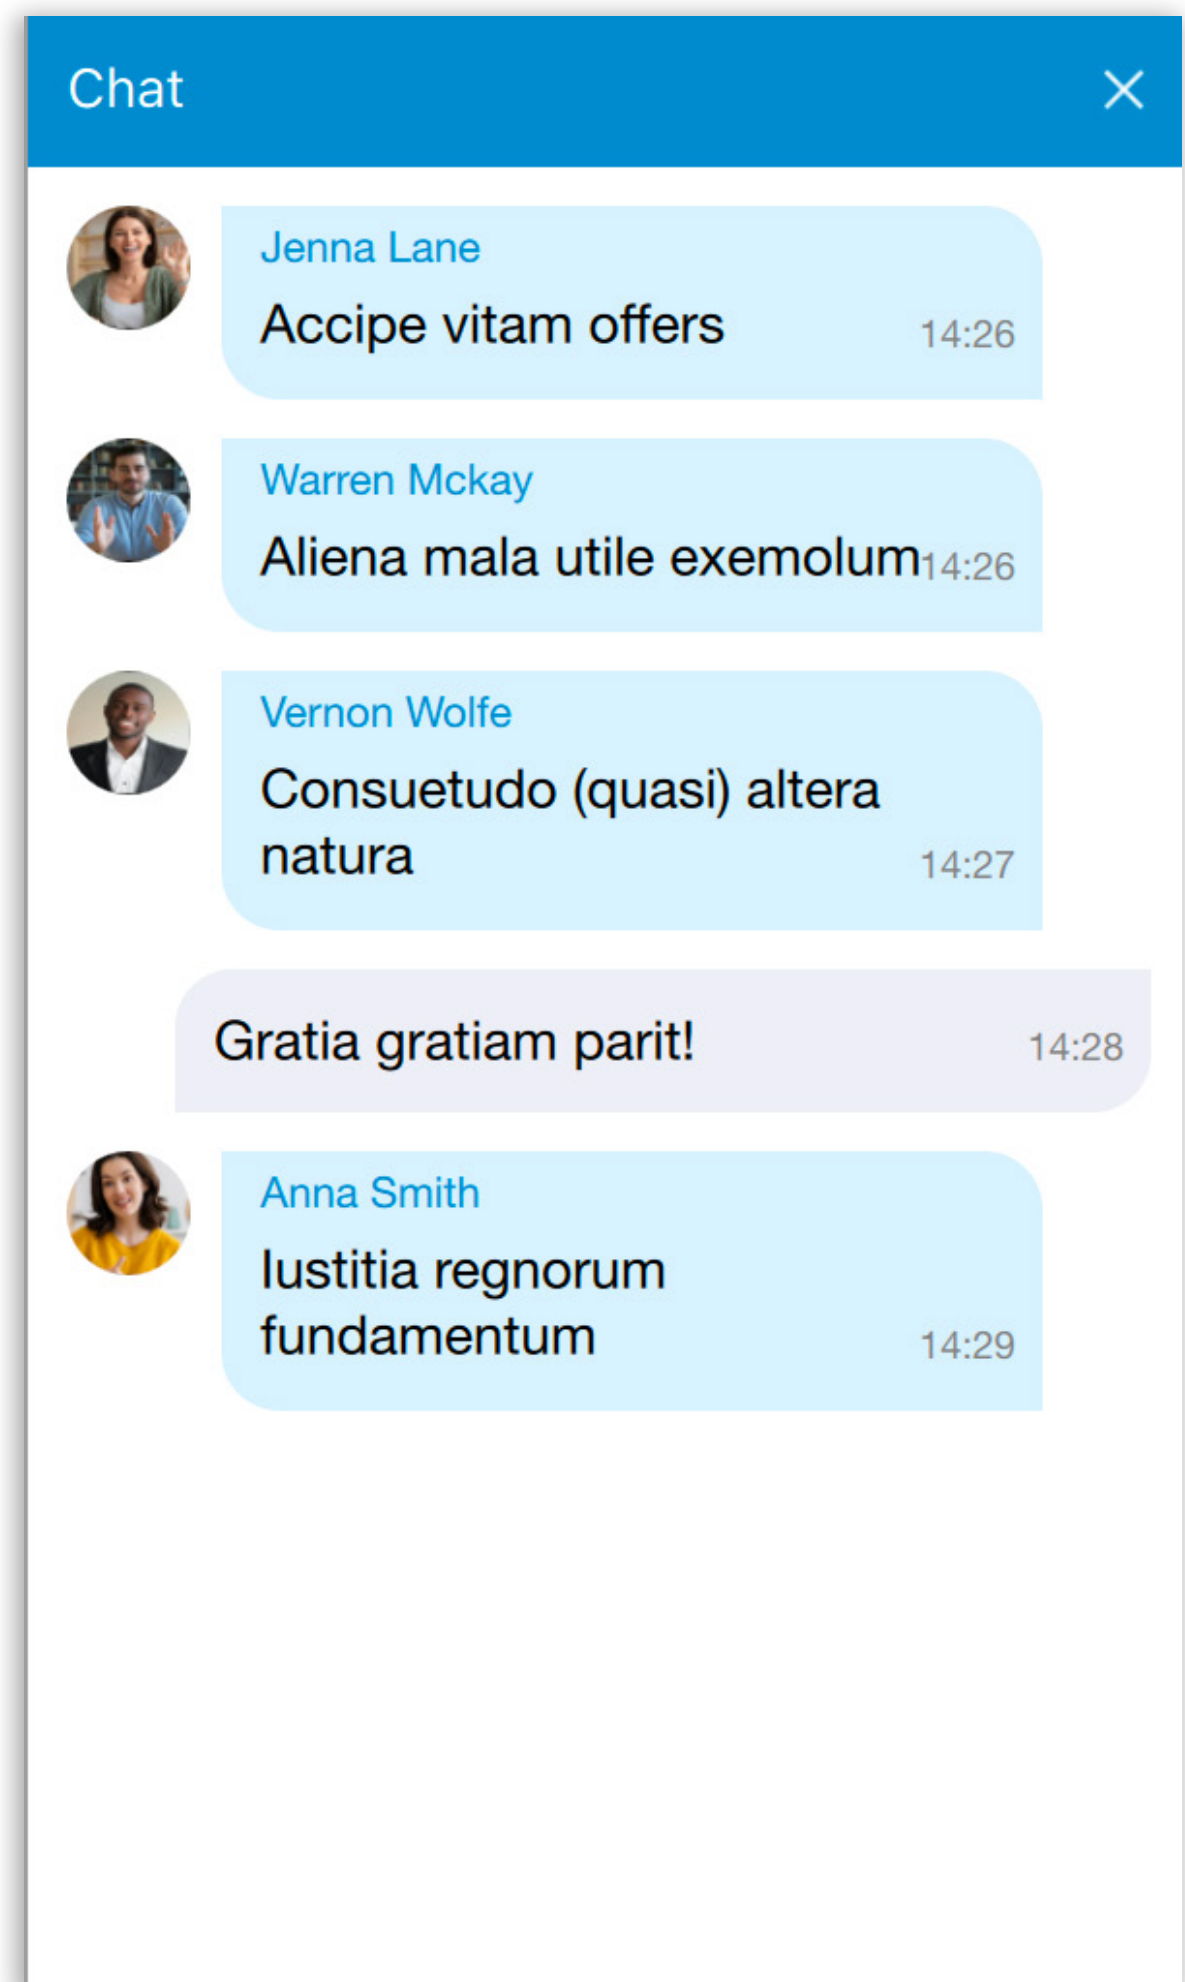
Chat

Jenna Lane
Accipe vitam offers 14:26

Warren Mckay
Aliena mala utile exemolum 14:26

Vernon Wolfe
Consuetudo (quasi) altera natura 14:27

Gratia gratiam parit! 14:28

Anna Smith
Iustitia regnorum fundamentum 14:29